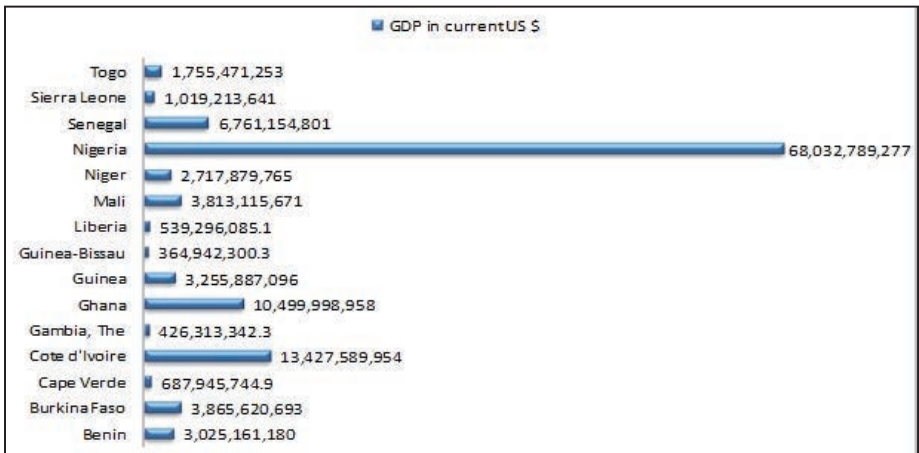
GDP in currentUS $

Togo 1,755,471,253
Sierra Leone 1,019,213,641
Senegal 6,761,154,801
Nigeria 68,032,789,277
Niger 2,717,879,765
Mali 3,813,115,671
Liberia 539,296,085.1
Guinea-Bissau 364,942,300.3
Guinea 3,255,887,096
Ghana 10,499,998,958
Gambia, The 426,313,342.3
Cote d'Ivoire 13,427,589,954
Cape Verde 687,945,744.9
Burkina Faso 3,865,620,693
Benin 3,025,161,180